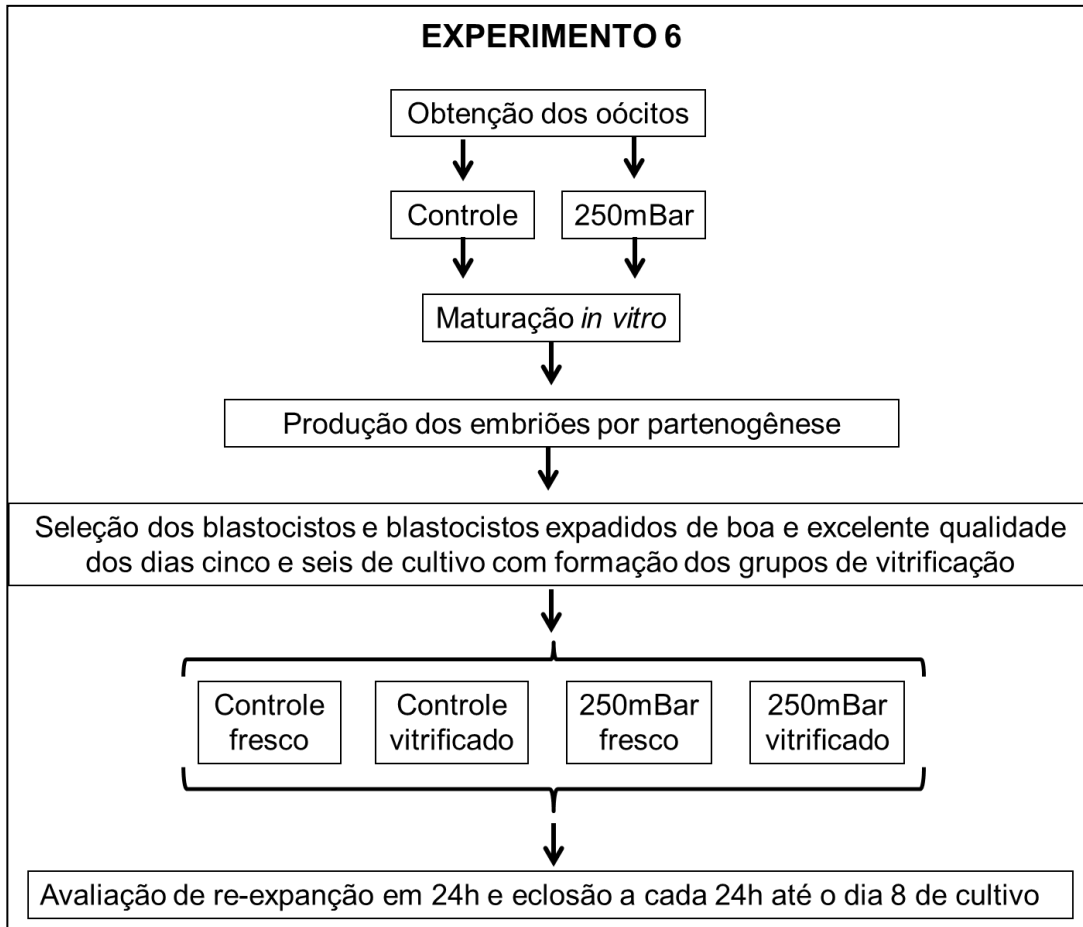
EXPERIMENTO 6

Obtenção dos oócitos

Controle

250mBar

Maturação in vitro

Produção dos embriões por partenogênese

Seleção dos blastocistos e blastocistos expadidos de boa e excelente qualidade dos dias cinco e seis de cultivo com formação dos grupos de vitrificação

Controle fresco

Controle vitrificado

250mBar fresco

250mBar vitrificado

Avaliação de re-expanção em 24h e eclosão a cada 24h até o dia 8 de cultivo